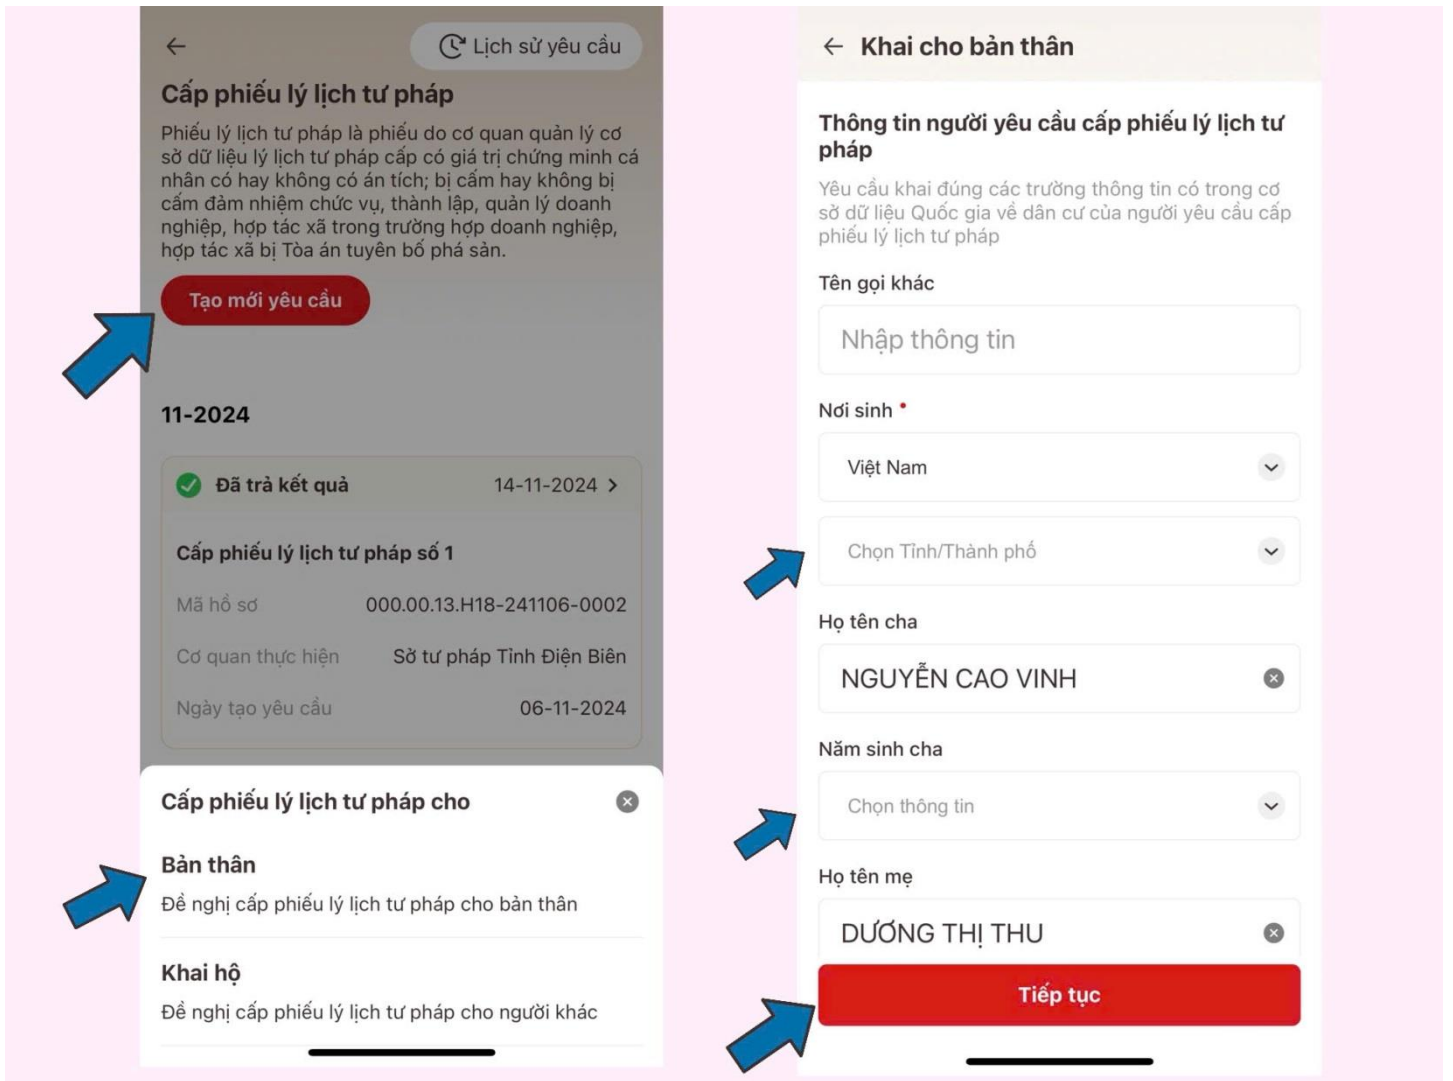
Lịch sử yêu cầu

Cấp phiếu lý lịch tư pháp

Phiếu lý lịch tư pháp là phiếu do cơ quan quản lý cơ sở dữ liệu lý lịch tư pháp cấp có giá trị chứng minh cá nhân có hay không có án tích; bị cấm hay không bị cấm đảm nhiệm chức vụ, thành lập, quản lý doanh nghiệp, hợp tác xã trong trường hợp doanh nghiệp, hợp tác xã bị Tòa án tuyên bố phá sản.

Tạo mới yêu cầu

11-2024

Đã trả kết quả 14-11-2024 >

Cấp phiếu lý lịch tư pháp số 1

| Mã hồ sơ | 000.00.13.H18-241106-0002 |
|---|---|
| Cơ quan thực hiện | Sở tư pháp Tỉnh Điện Biên |
| Ngày tạo yêu cầu | 06-11-2024 |

Cấp phiếu lý lịch tư pháp cho

Bản thân
Đề nghị cấp phiếu lý lịch tư pháp cho bản thân

Khai hộ
Đề nghị cấp phiếu lý lịch tư pháp cho người khác

Khai cho bản thân

Thông tin người yêu cầu cấp phiếu lý lịch tư pháp

Yêu cầu khai đúng các trường thông tin có trong cơ sở dữ liệu Quốc gia về dân cư của người yêu cầu cấp phiếu lý lịch tư pháp

Tên gọi khác
Nhập thông tin

Nơi sinh *
Việt Nam
Chọn Tỉnh/Thành phố

Họ tên cha
NGUYỄN CAO VINH

Năm sinh cha
Chọn thông tin

Họ tên mẹ
DƯƠNG THỊ THU

Tiếp tục